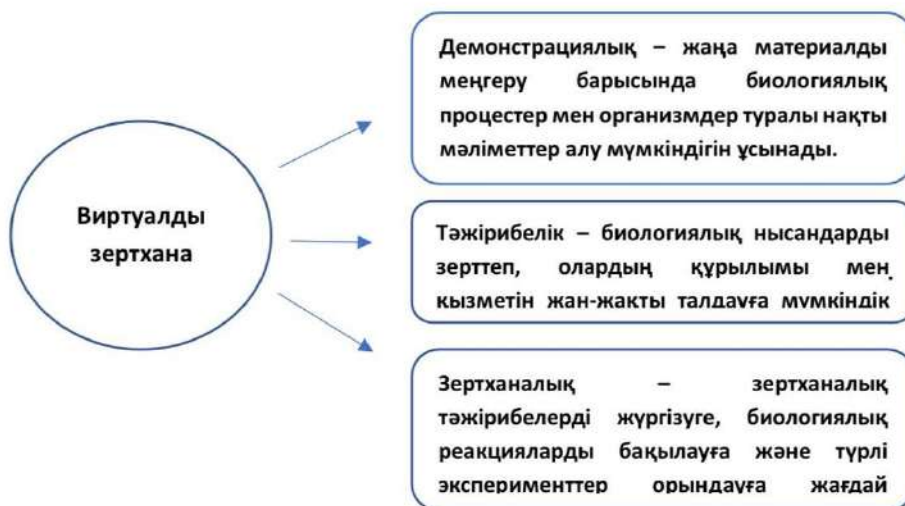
Виртуалды зертхана

Демонстрациялық – жаңа материалды меңгеру барысында биологиялық процестер мен организмдер туралы нақты мәліметтер алу мүмкіндігін ұсынады.

Тәжірибелік – биологиялық нысандарды зерттеп, олардың құрылымы мен қызметін жан-жақты талдауға мүмкіндік

Зертханалық – зертханалық тәжірибелерді жүргізуге, биологиялық реакцияларды бақылауға және түрлі эксперименттер орындауға жағдай